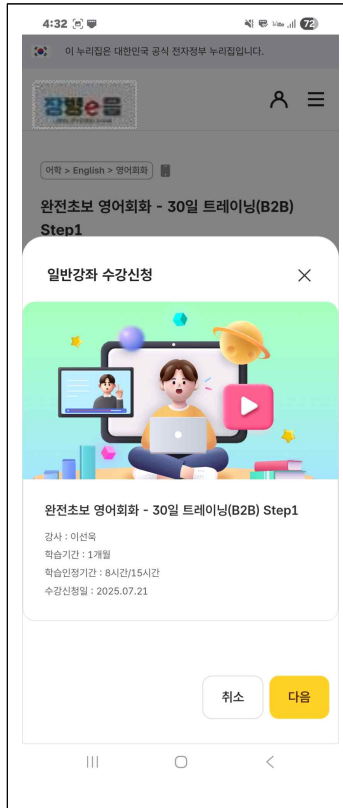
4:32

이 누리집은 대한민국 공식 전자정부 누리집입니다.

장생e음

어학 > English > 영어회화

완전초보 영어회화 - 30일 트레이닝(B2B) Step1

일반강좌 수강신청

완전초보 영어회화 - 30일 트레이닝(B2B) Step1

강사 : 이선욱
학습기간 : 1개월
학습인정기간 : 8시간/15시간
수강신청일 : 2025.07.21

취소
다음